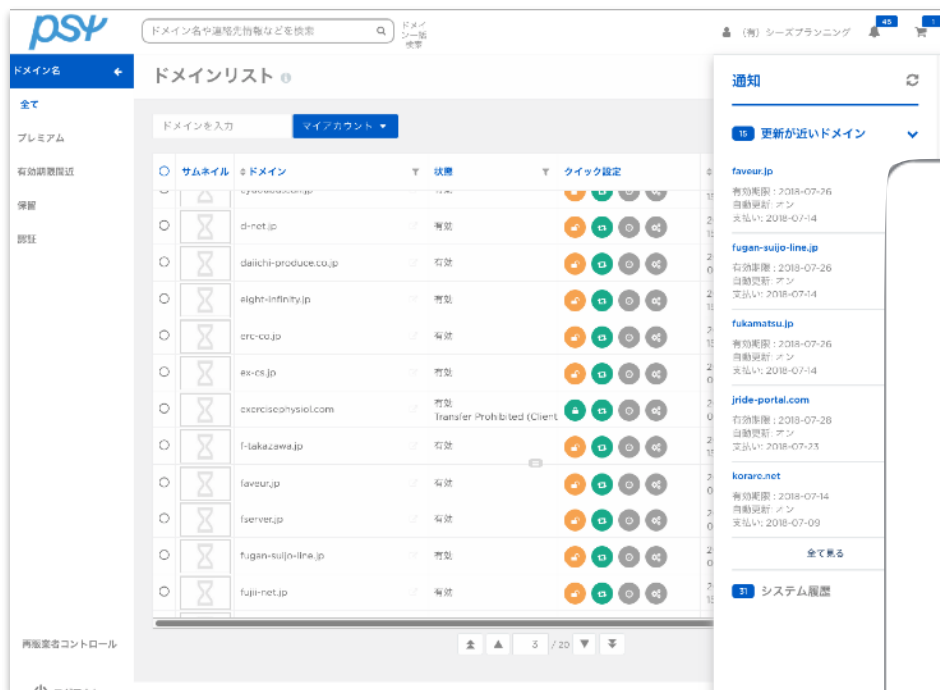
psy

ドメイン名や連絡先情報などを検索

ドメイン一括検索

（有）シーズプランニング

45

1

ドメイン名

全て

プレミアム

有効期限間近

保留

認証

登録者コントロール

ドメインリスト

ドメインを入力

マイアカウント ▾

| | サムネイル | ドメイン | 状態 | クイック設定 |
|---|---|---|---|---|
| | | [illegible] | 有効 | |
| | | d-net.jp | 有効 | |
| | | daiichi-produce.co.jp | 有効 | |
| | | eight-infinity.jp | 有効 | |
| | | erc-co.jp | 有効 | |
| | | ex-cs.jp | 有効 | |
| | | exercisephysiol.com | 有効 Transfer Prohibited (Client | |
| | | f-takazawa.jp | 有効 | |
| | | faveur.jp | 有効 | |
| | | fserver.jp | 有効 | |
| | | fugan-suijo-line.jp | 有効 | |
| | | fuji-net.jp | 有効 | |

3 / 20

通知

15 更新が近いドメイン

faveur.jp
有効期限: 2018-07-26
自動更新: オン
支払い: 2018-07-14

fugan-suijo-line.jp
有効期限: 2018-07-26
自動更新: オン
支払い: 2018-07-14

fukamatsu.jp
有効期限: 2018-07-26
自動更新: オン
支払い: 2018-07-14

jride-portal.com
有効期限: 2018-07-28
自動更新: オン
支払い: 2018-07-23

korarc.net
有効期限: 2018-07-14
自動更新: オン
支払い: 2018-07-09

全て見る

31 システム履歴